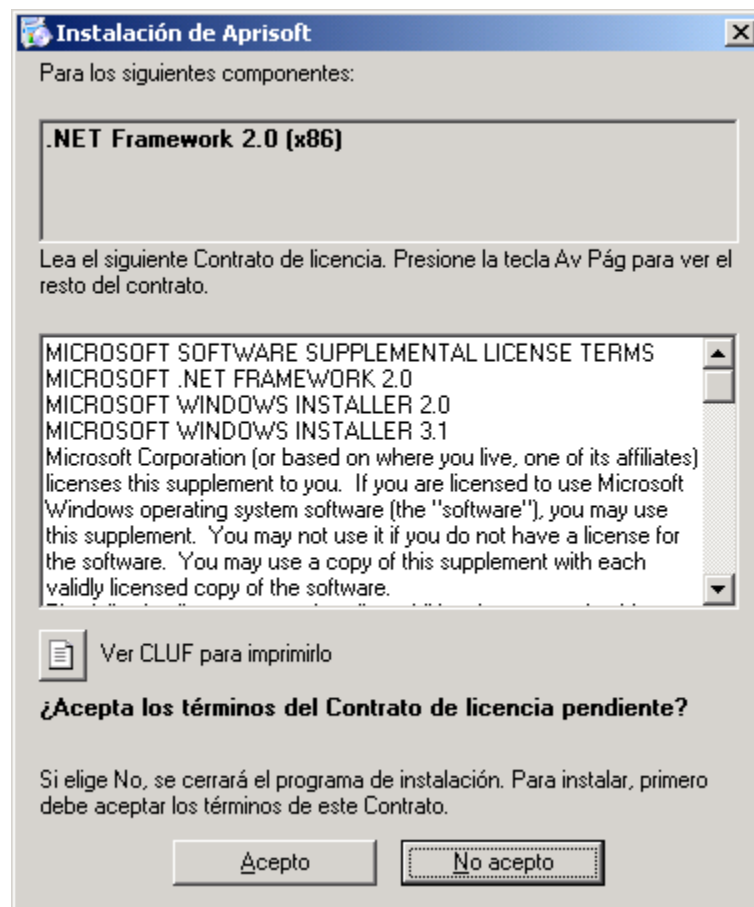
Instalación de Aprisoft

Para los siguientes componentes:

.NET Framework 2.0 (x86)

Lea el siguiente Contrato de licencia. Presione la tecla Av Pág para ver el resto del contrato.

MICROSOFT SOFTWARE SUPPLEMENTAL LICENSE TERMS
MICROSOFT .NET FRAMEWORK 2.0
MICROSOFT WINDOWS INSTALLER 2.0
MICROSOFT WINDOWS INSTALLER 3.1
Microsoft Corporation (or based on where you live, one of its affiliates) licenses this supplement to you. If you are licensed to use Microsoft Windows operating system software (the "software"), you may use this supplement. You may not use it if you do not have a license for the software. You may use a copy of this supplement with each validly licensed copy of the software.
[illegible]

Ver CLUF para imprimirlo

¿Acepta los términos del Contrato de licencia pendiente?

Si elige No, se cerrará el programa de instalación. Para instalar, primero debe aceptar los términos de este Contrato.

Acepto

No acepto